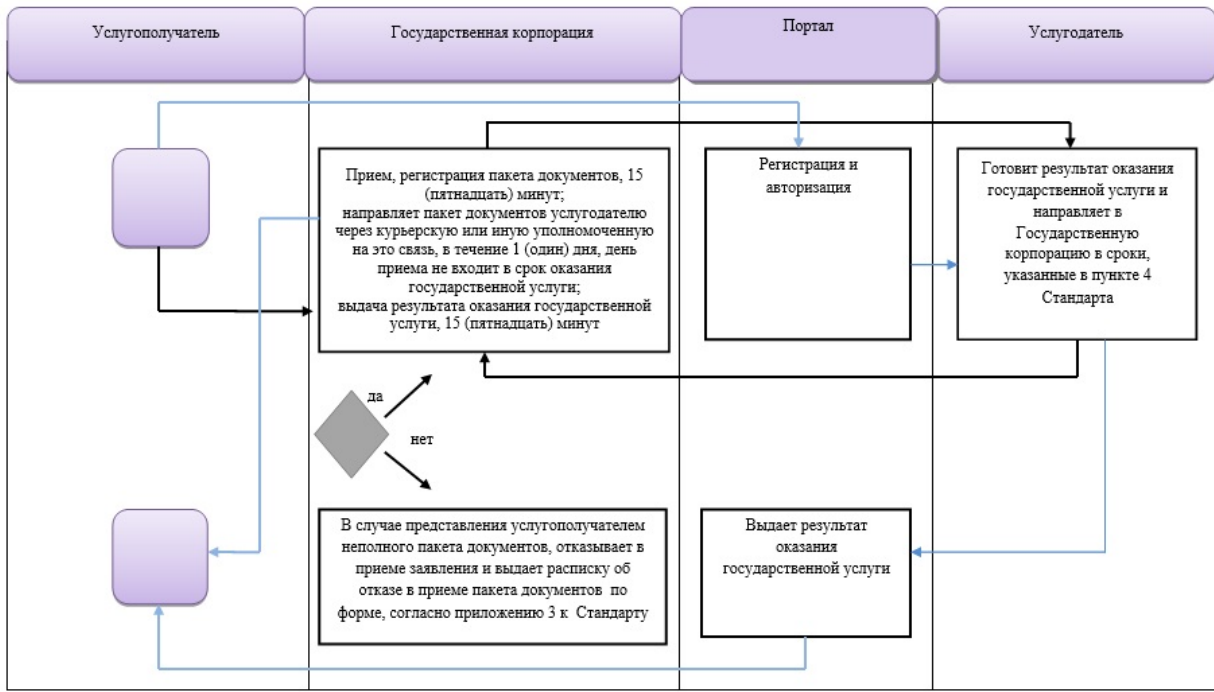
Услугополучатель

Государственная корпорация

Портал

Услугодатель

Прием, регистрация пакета документов, 15 (пятнадцать) минут;
направляет пакет документов услугодателю через курьерскую или иную уполномоченную на это связь, в течение 1 (один) дня, день приема не входит в срок оказания государственной услуги;
выдача результата оказания государственной услуги, 15 (пятнадцать) минут

Регистрация и авторизация

Готовит результат оказания государственной услуги и направляет в Государственную корпорацию в сроки, указанные в пункте 4 Стандарта

да

нет

В случае представления услугополучателем неполного пакета документов, отказывает в приеме заявления и выдает расписку об отказе в приеме пакета документов по форме, согласно приложению 3 к Стандарту

Выдает результат оказания государственной услуги